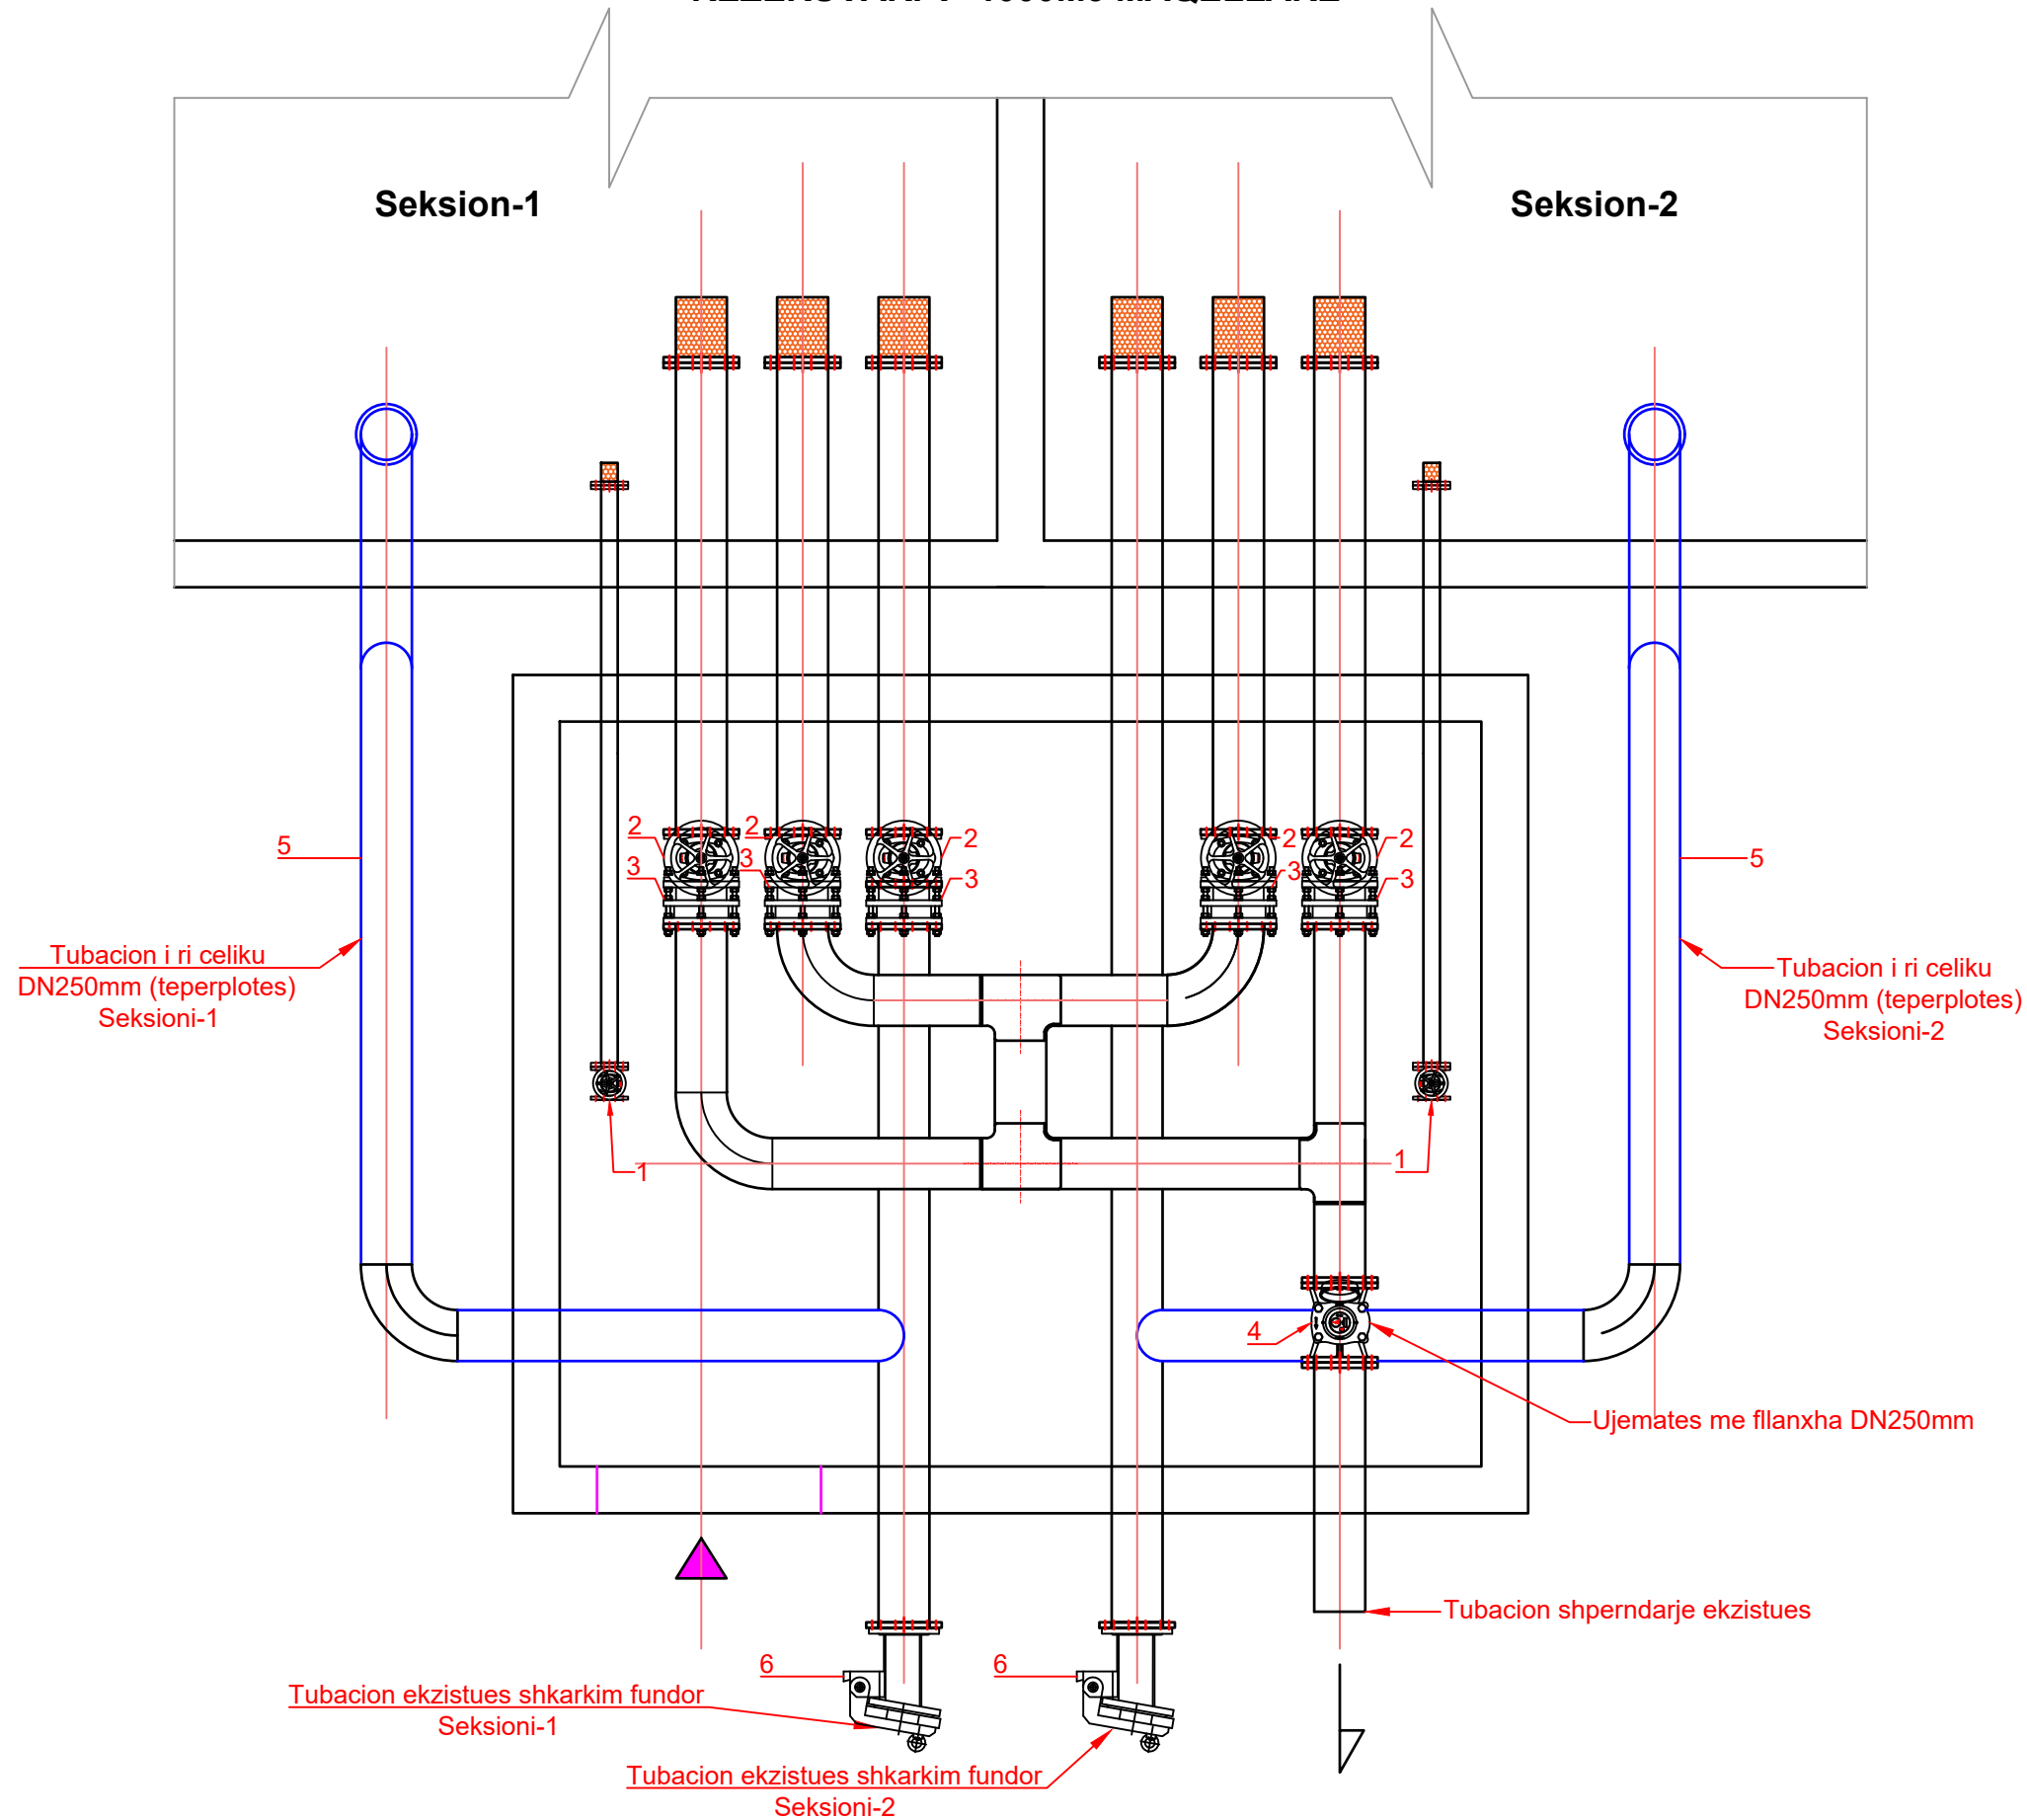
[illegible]

Seksion-1

Seksion-2

5

5

2

2

3

3

2

3

2

3

2

3

Tubacion i ri celiku DN250mm (teperplotes) Seksioni-1

Tubacion i ri celiku DN250mm (teperplotes) Seksioni-2

1

1

4

Ujematës me fllanxha DN250mm

Tubacion shperndarje ekzistues

6

6

Tubacion ekzistues shkarkim fundor Seksioni-1

Tubacion ekzistues shkarkim fundor Seksioni-2